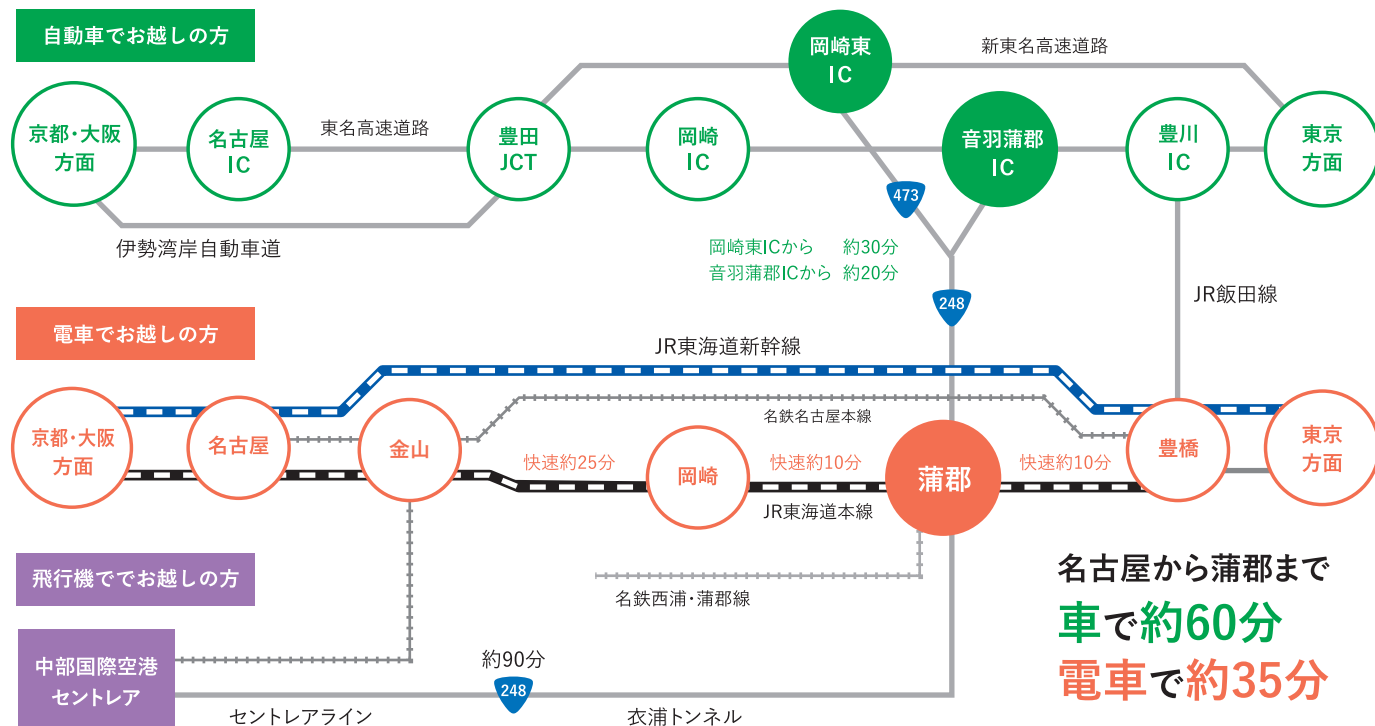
自動車でお越しの方

岡崎東 IC

新東名高速道路

京都・大阪 方面

名古屋 IC

東名高速道路

豊田 JCT

岡崎 IC

音羽蒲郡 IC

豊川 IC

東京 方面

473

伊勢湾岸自動車道

岡崎東ICから　約30分
音羽蒲郡ICから　約20分

248

JR飯田線

電車でお越しの方

JR東海道新幹線

京都・大阪 方面

名古屋

金山

名鉄名古屋本線

豊橋

東京 方面

快速約25分

岡崎

快速約10分

蒲郡

快速約10分

JR東海道本線

飛行機ででお越しの方

名古屋から蒲郡まで
車で約60分
電車で約35分

名鉄西浦・蒲郡線

中部国際空港 セントレア

約90分

248

セントレアライン

衣浦トンネル